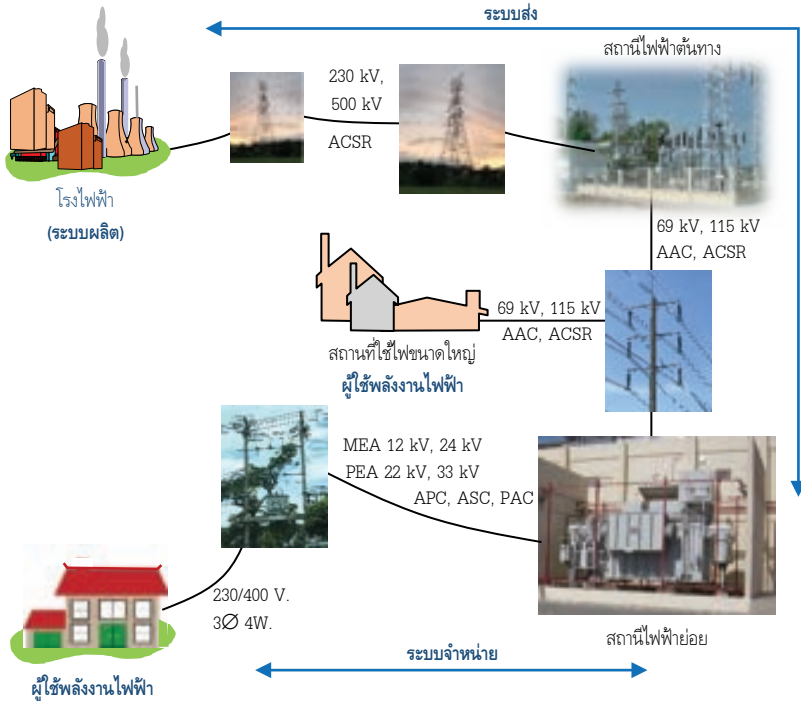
ระบบส่ง

สถานีไฟฟ้าต้นทาง

230 kV,
500 kV

ACSR

โรงไฟฟ้า
(ระบบผลิต)

69 kV, 115 kV
AAC, ACSR

69 kV, 115 kV
AAC, ACSR

สถานที่ใช้ไฟขนาดใหญ่
ผู้ใช้พลังงานไฟฟ้า

MEA 12 kV, 24 kV
PEA 22 kV, 33 kV
APC, ASC, PAC

230/400 V.
3$\varnothing$ 4W.

สถานีไฟฟ้าย่อย

ระบบจำหน่าย

ผู้ใช้พลังงานไฟฟ้า